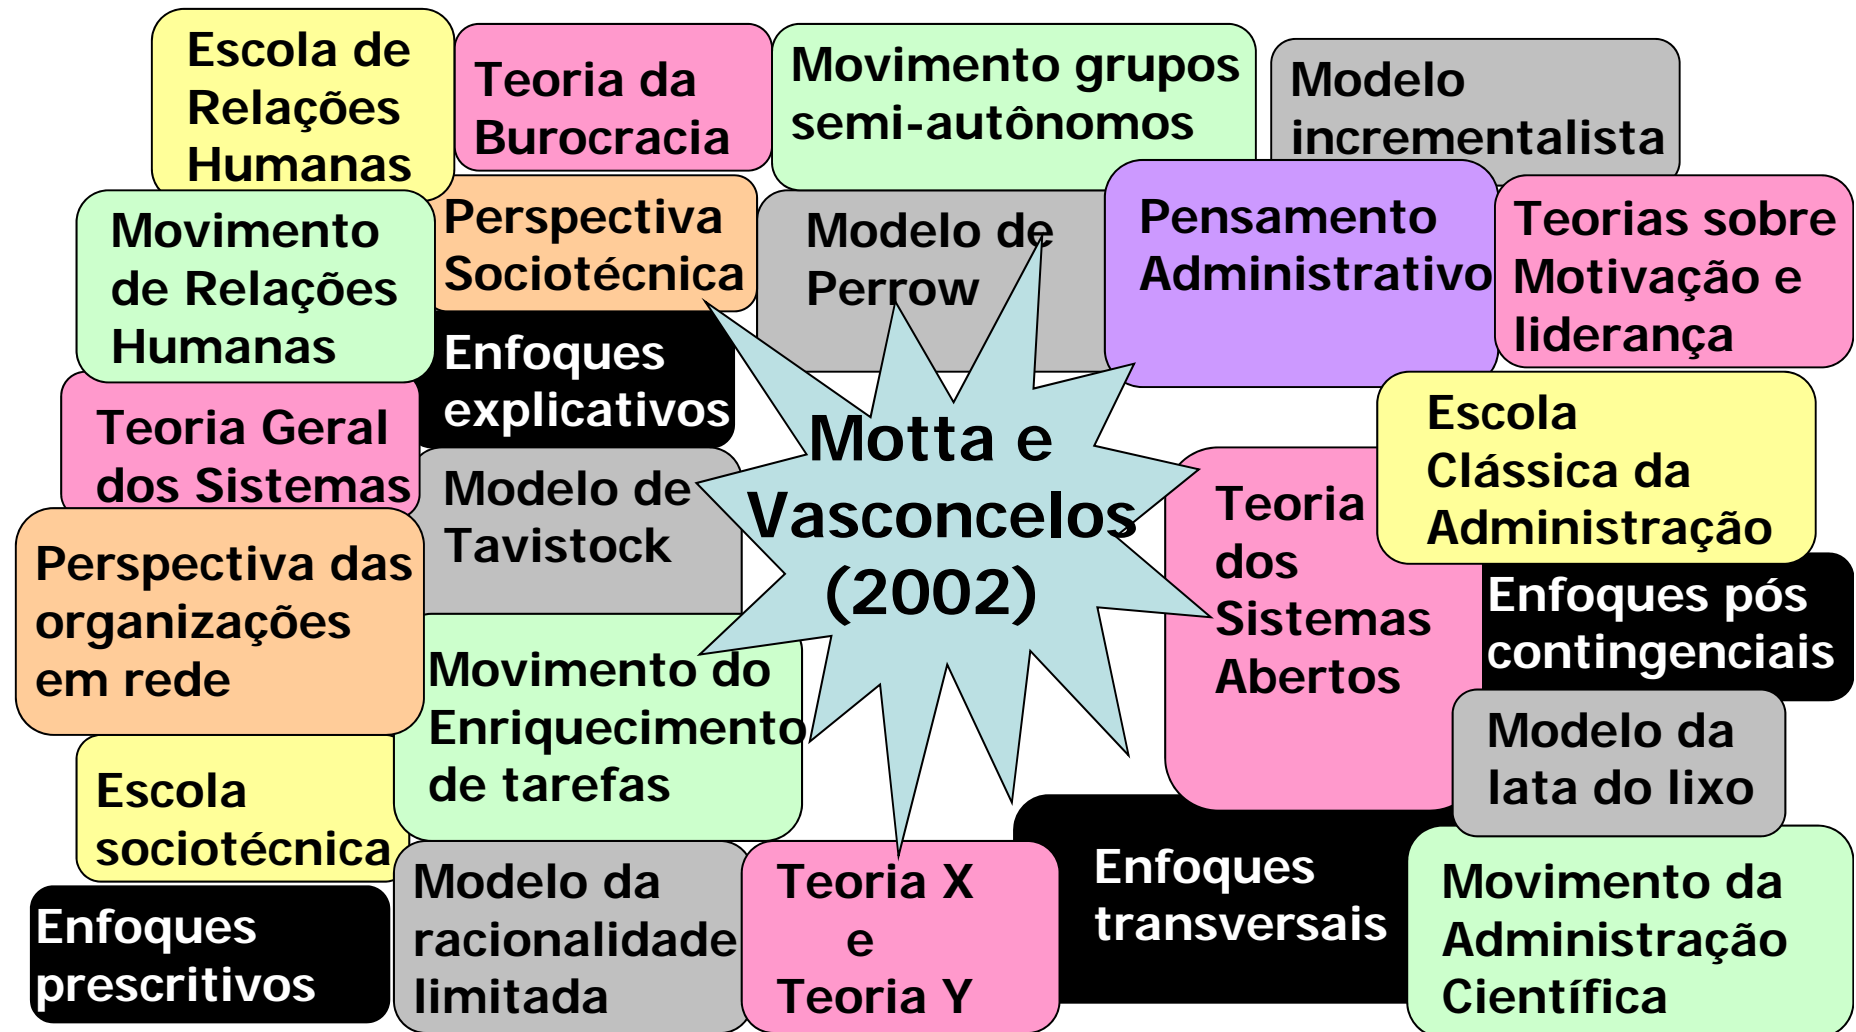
Escola de Relações Humanas

Teoria da Burocracia

Movimento grupos semi-autônomos

Modelo incrementalista

Movimento de Relações Humanas

Perspectiva Sociotécnica

Modelo de Perrow

Pensamento Administrativo

Teorias sobre Motivação e liderança

Enfoques explicativos

Teoria Geral dos Sistemas

Motta e Vasconcelos (2002)

Escola Clássica da Administração

Modelo de Tavistock

Teoria dos Sistemas Abertos

Perspectiva das organizações em rede

Enfoques pós contingenciais

Movimento do Enriquecimento de tarefas

Modelo da lata do lixo

Escola sociotécnica

Enfoques transversais

Modelo da racionalidade limitada

Teoria X e Teoria Y

Movimento da Administração Científica

Enfoques prescritivos